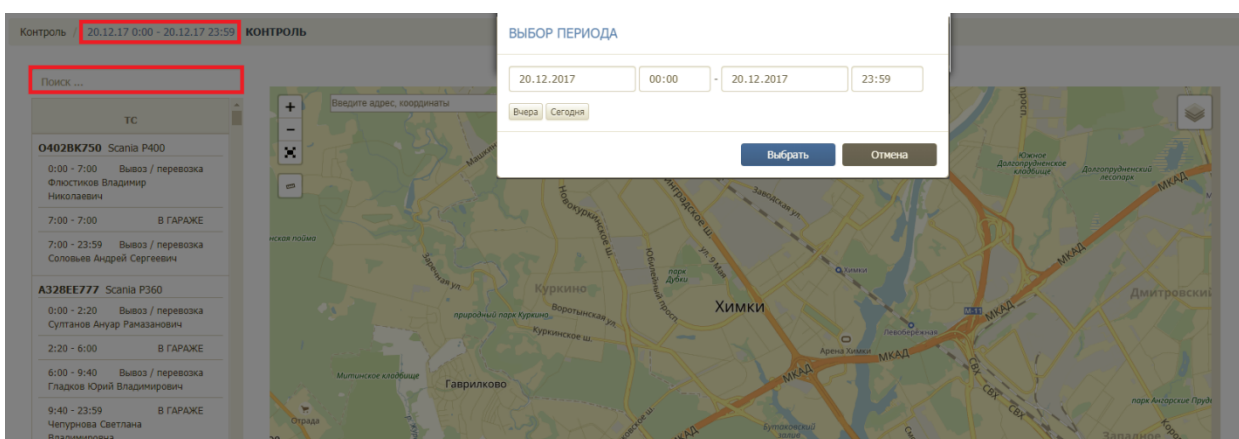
Контроль 20.12.17 0:00 - 20.12.17 23:59 КОНТРОЛЬ

ВЫБОР ПЕРИОДА

20.12.2017 00:00 - 20.12.2017 23:59

Вчера Сегодня

Выбрать Отмена

Поиск ...

ТС

О402ВК750 Scania P400

0:00 - 7:00 Вывоз / перевозка Флюстиков Владимир Николаевич

7:00 - 7:00 В ГАРАЖЕ

7:00 - 23:59 Вывоз / перевозка Соловьев Андрей Сергеевич

А328ЕЕ777 Scania P360

0:00 - 2:20 Вывоз / перевозка Султанов Анузр Рамазанович

2:20 - 6:00 В ГАРАЖЕ

6:00 - 9:40 Вывоз / перевозка Гладков Юрий Владимирович

9:40 - 23:59 В ГАРАЖЕ Чепурнова Светлана Владимировна

Введите адрес, координаты

+
-

Машкин
ская пойма
Новокуркинское ш.
Ленинградское ш.
Заводская ул.
Зеленая ул.
Юбилейный просп.
ул. 9 Мая
парк Дубки
Химки
Куркино
Воротынская ул.
природный парк Куркино
Куркинское ш.
Химки
Левобережная
Арена Химки
МКАД
Митинское кладбище
Гаврилково
Отрада
Бутаковский залив
МКАД
Южное Долгопрудненское кладбище
Долгопрудненский лесопарк
МКАД
Дмитровский
М-11
СВХ
СВХ
МКАД
парк Ангарские Пруды
Западное
просп.